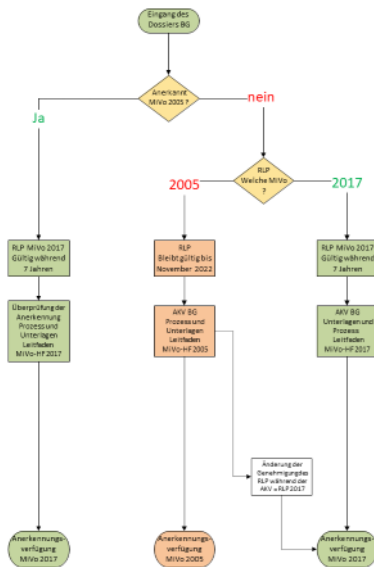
Eingang des Dossiers BG

Anerkannt MiVo 2005 ?

nein

Ja

RLP Welche MiVo ?

2005

2017

RLP MiVo 2017 Gültig während 7 Jahren

RLP Bleibt gültig bis November 2022

RLP MiVo 2017 Gültig während 7 Jahren

Überprüfung der Anerkennung Prozess und Unterlagen Leitfaden MiVo-HF 2017

AKV BG Prozess und Unterlagen Leitfaden MiVo-HF 2005

AKV BG Unterlagen und Prozess Leitfaden MiVo-HF 2017

Änderung der Genehmigung des RLP während der AKV = RLP 2017

Anerkennungsverfügung MiVo 2017

Anerkennungsverfügung MiVo 2005

Anerkennungsverfügung MiVo 2017